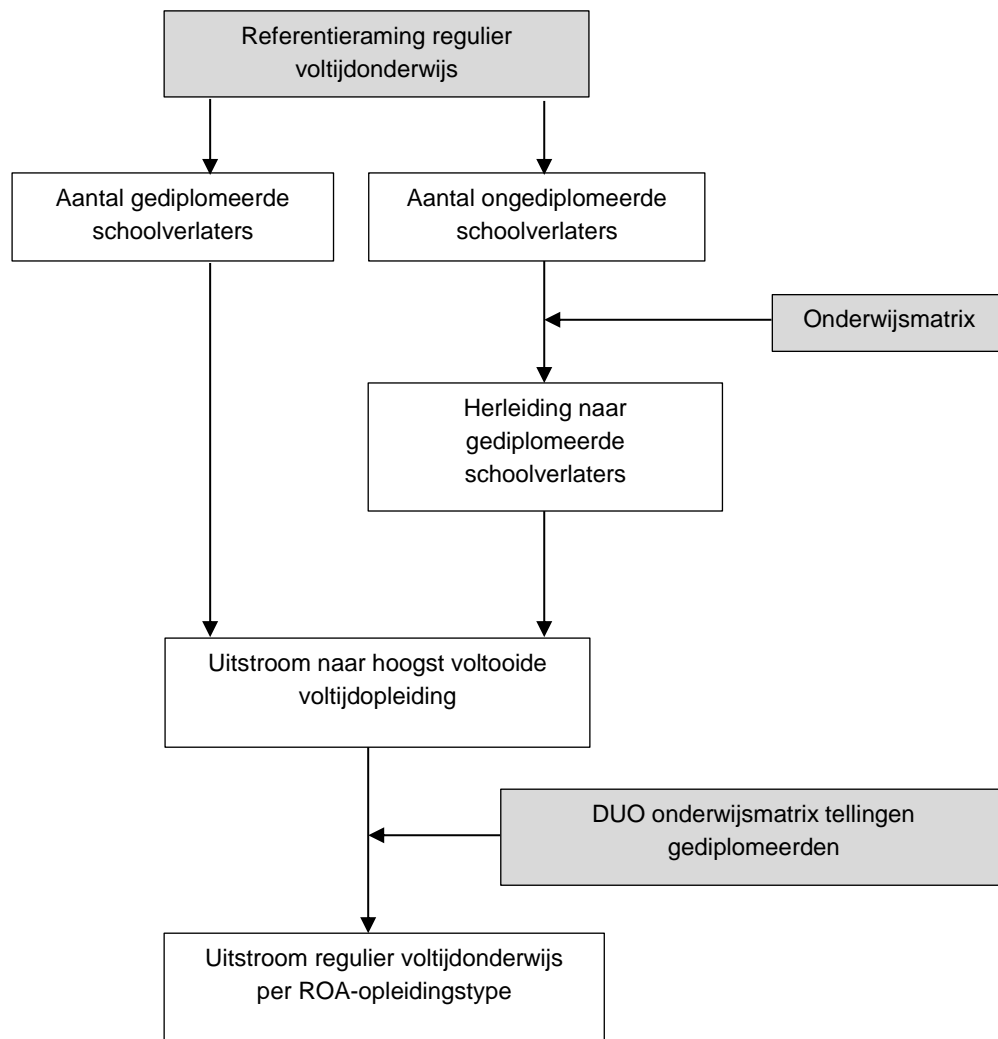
Referentieraming regulier voltijdonderwijs

Aantal gediplomeerde schoolverlaters

Aantal ongediplomeerde schoolverlaters

Onderwijsmatrix

Herleiding naar gediplomeerde schoolverlaters

Uitstroom naar hoogst voltooide voltijdopleiding

DUO onderwijsmatrix tellingen gediplomeerden

Uitstroom regulier voltijdonderwijs per ROA-opleidingstype